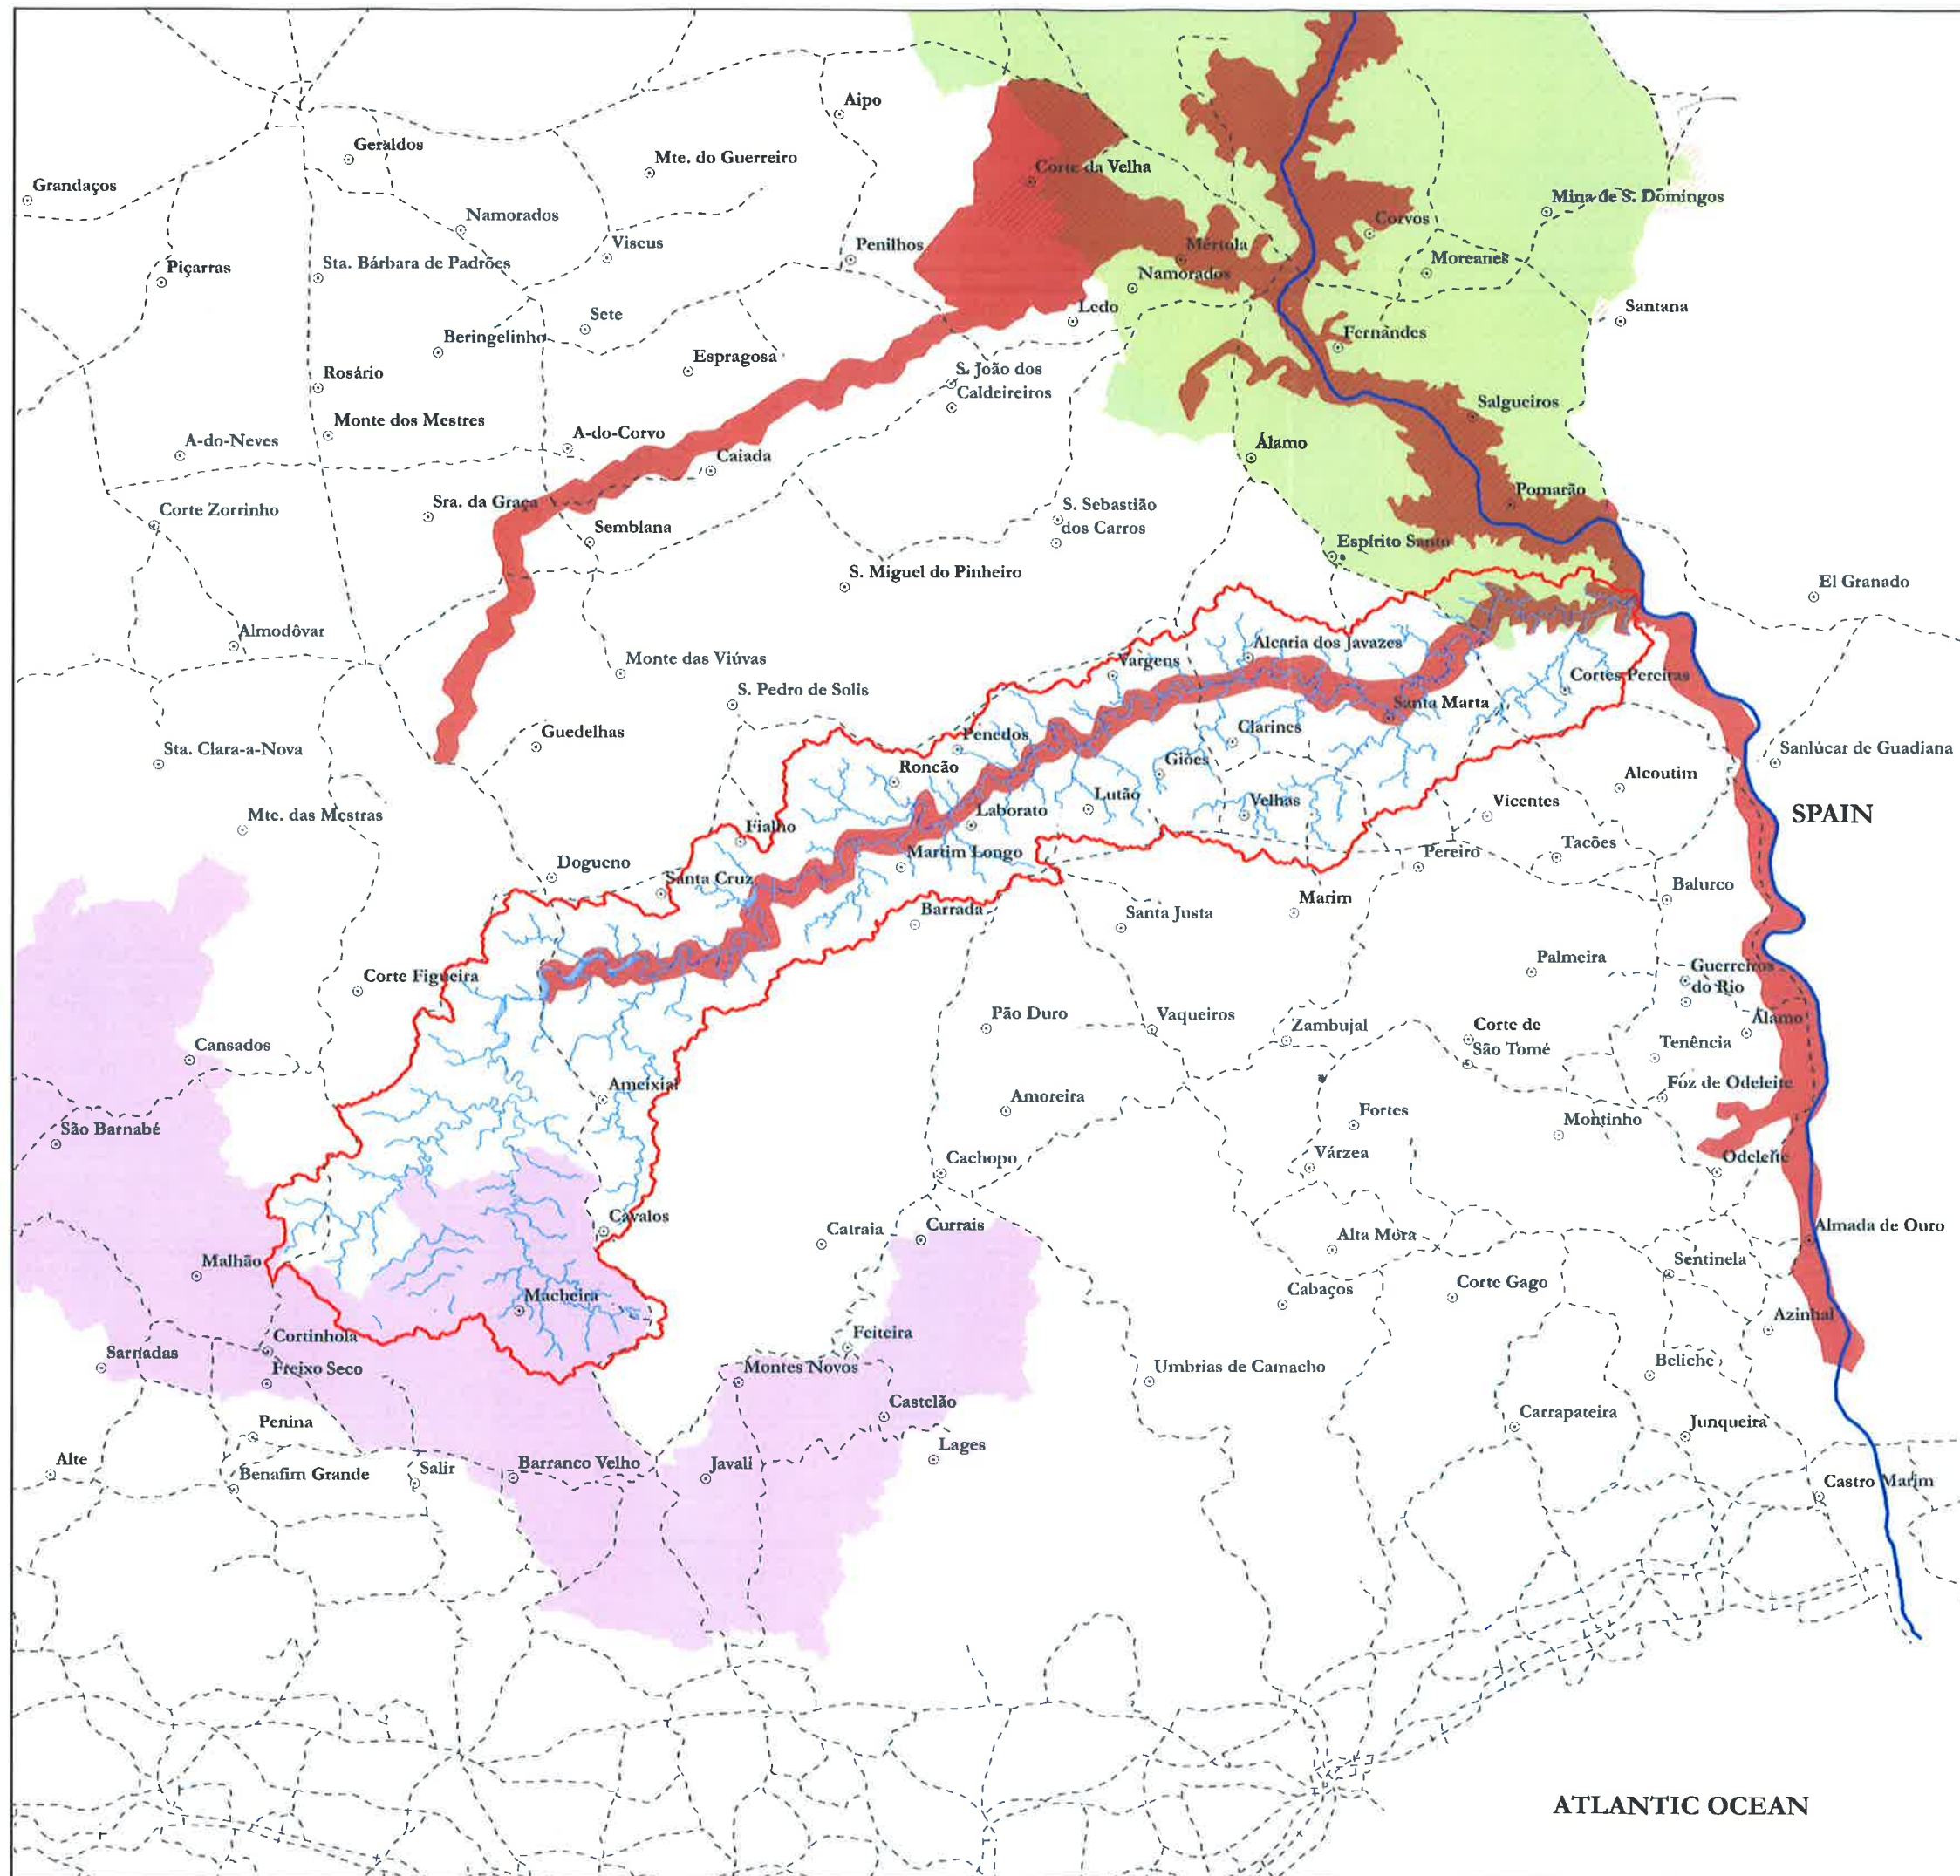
Aipo
Geraldos
Mte. do Guerreiro
Grandaços
Corte da Velha
Namorados
Viscus
Penilhos
Mina de S. Domingos
Corvos
Mértola
Piçarras
Sta. Bárbara de Padrões
Namorados
Moreanes
Santana
Sete
Ledo
Beringelinho
Espragosa
Fernandes
Rosário
S. João dos Caldeireiros
Monte dos Mestres
Salgueiros
A-do-Neves
A-do-Corvo
Álamo
Caiada
Pomarão
Corte Zorrinho
Sra. da Graça
S. Sebastião dos Carros
Semblana
Espírito Santo
S. Miguel do Pinheiro
El Granado
Almodôvar
Alcaria dos Javazes
Vargens
Monte das Viúvas
Cortes Pereiras
S. Pedro de Solis
Santa Marta
Sta. Clara-a-Nova
Guedelhas
Clarines
Penedos
Sanlúcar de Guadiana
Roncão
Góes
Alcoutim
Lutão
Velhas
Laborato
Vicentes
SPAIN
Mte. das Mestras
Fialho
Tacões
Martim Longo
Pereiro
Doguenho
Santa Cruz
Marim
Balurco
Barrada
Santa Justa
Palmeira
Corte Figueira
Guerreiros do Rio
Pão Duro
Vaqueiros
Zambujal
Corte de São Tomé
Álamo
Cansados
Tenência
Ameixial
Amoreira
Foz de Odeleite
Fortes
São Barnabé
Montinho
Várzea
Cachopo
Odeleite
Cavalos
Catraia
Curraís
Alta Mora
Almada de Ouro
Malhão
Sentinela
Macheira
Cabaços
Corte Gago
Cortinhola
Azinhal
Feiteira
Sarnadas
Freixo Seco
Montes Novos
Umbrias de Camacho
Beliche
Castelão
Carrapateira
Penina
Junqueira
Lages
Alte
Benafim Grande
Salir
Barranco Velho
Javali
Castro Marim
ATLANTIC OCEAN